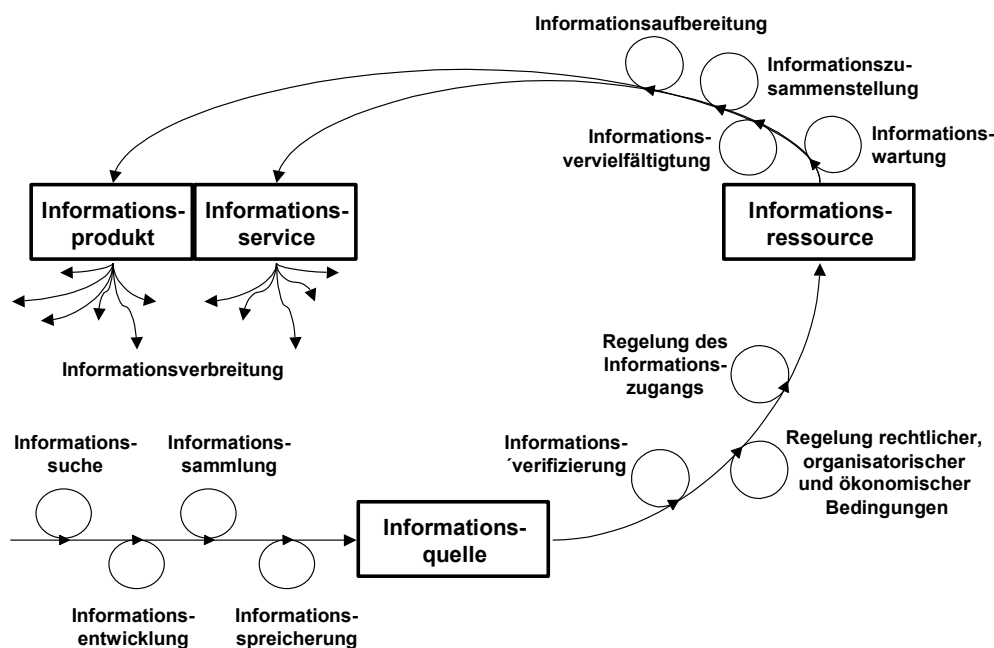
Informationsaufbereitung

Informationszusammenstellung

Informationsvervielfältigung

Informationswartung

Informationsprodukt

Informationsservice

Informationsressource

Informationsverbreitung

Regelung des Informationszugangs

Informations´verifizierung

Regelung rechtlicher, organisatorischer und ökonomischer Bedingungen

Informationssuche

Informationssammlung

Informationsquelle

Informationsentwicklung

Informationsspreicherung